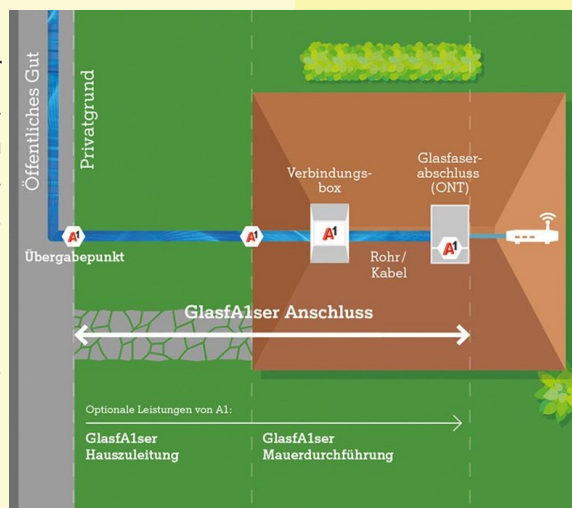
Öffentliches Gut

Privatgrund

Verbindungsbox

Glasfaserabschluss (ONT)

A1

A1

A1

A1

Übergabepunkt

Rohr/ Kabel

GlasfA1ser Anschluss

Optionale Leistungen von A1:

GlasfA1ser Hauszuleitung

GlasfA1ser Mauerdurchführung